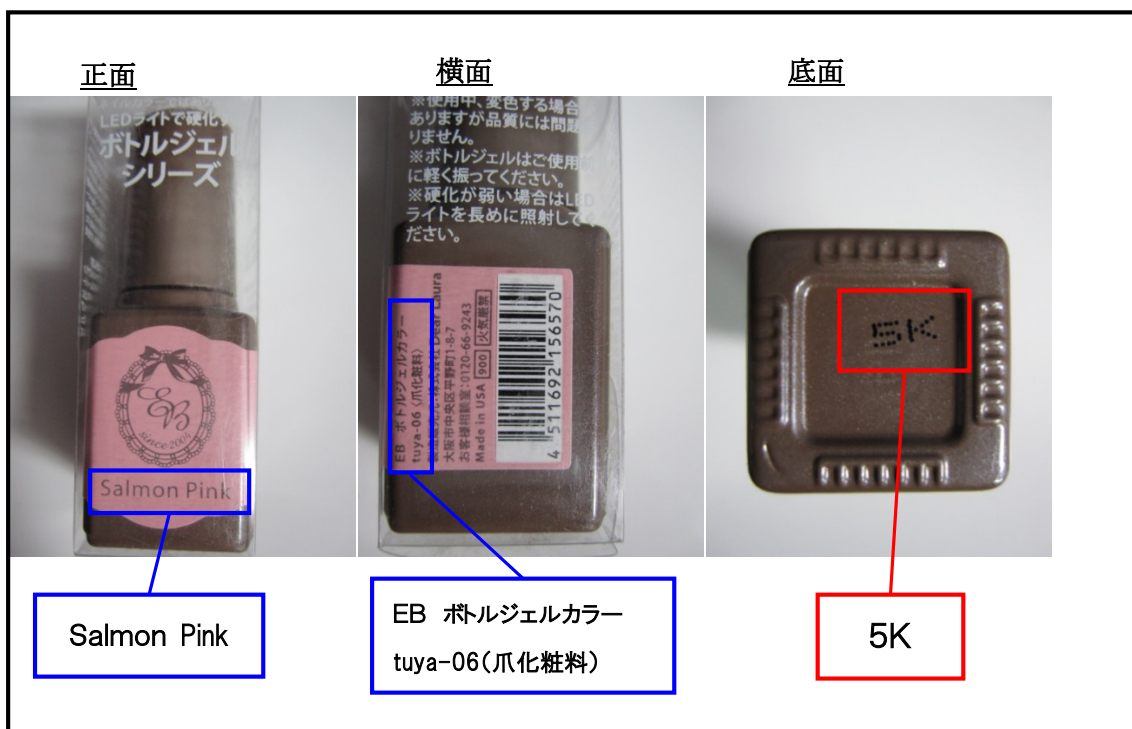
正面

横面

底面

LEDライトで硬化
ボトルジェル
シリーズ

EB
since 2005

Salmon Pink

※使用中、変色する場合
ありますが品質には問題
りません。
※ボトルジェルはご使用
に軽く振ってください。
※硬化が弱い場合はLED
ライトを長めに照射して
ださい。

EB ボトルジェルカラー
tuya-06(爪化粧料)
大阪市中央区平野町1-8-7
お客様相談室:0120-66-9243
Made in USA 900 火気厳禁
Dear Laura

4 511692 156570

5K

Salmon Pink

EB ボトルジェルカラー
tuya-06(爪化粧料)

5K